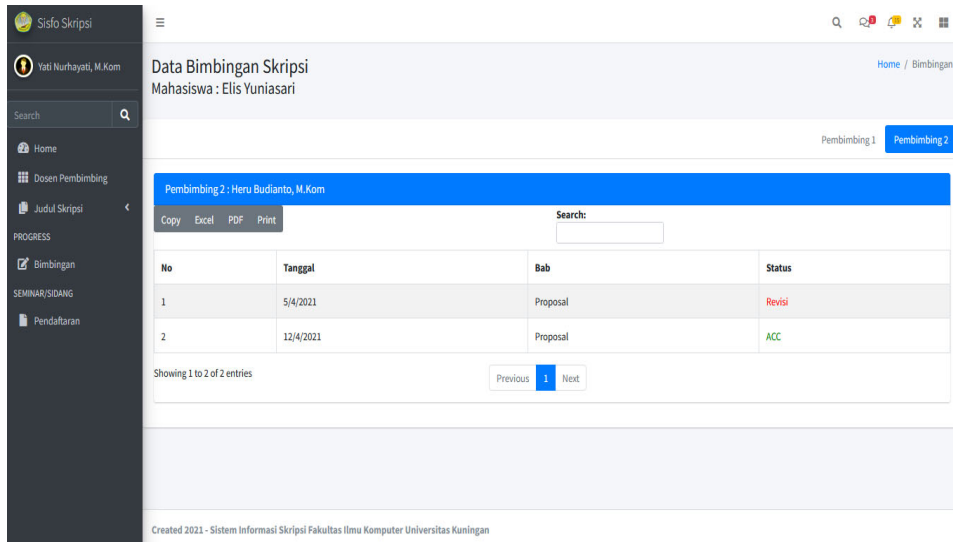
Sisfo Skripsi

Yati Nurhayati, M.Kom

Search

Home

Dosen Pembimbing

Judul Skripsi

PROGRESS

Bimbingan

SEMINAR/SIDANG

Pendaftaran

≡

Data Bimbingan Skripsi
Mahasiswa : Elis Yuniasari

Home / Bimbingan

Pembimbing 1 Pembimbing 2

Pembimbing 2 : Heru Budianto, M.Kom

Copy Excel PDF Print

Search:

| No | Tanggal | Bab | Status |
|---|---|---|---|
| 1 | 5/4/2021 | Proposal | Revisi |
| 2 | 12/4/2021 | Proposal | ACC |

Showing 1 to 2 of 2 entries

Previous 1 Next

Created 2021 - Sistem Informasi Skripsi Fakultas Ilmu Komputer Universitas Kuningan